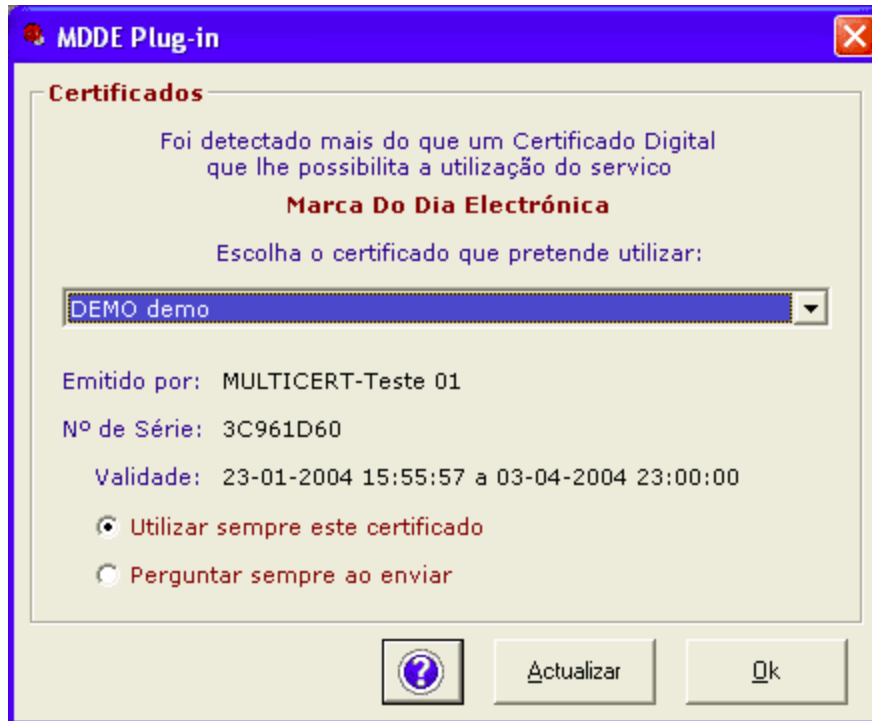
MDDE Plug-in

Certificados

Foi detectado mais do que um Certificado Digital que lhe possibilita a utilização do servico

Marca Do Dia Electrónica

Escolha o certificado que pretende utilizar:

DEMO demo

Emitido por: MULTICERT-Teste 01

Nº de Série: 3C961D60

Validade: 23-01-2004 15:55:57 a 03-04-2004 23:00:00

Utilizar sempre este certificado

Perguntar sempre ao enviar

?

Actualizar

Ok